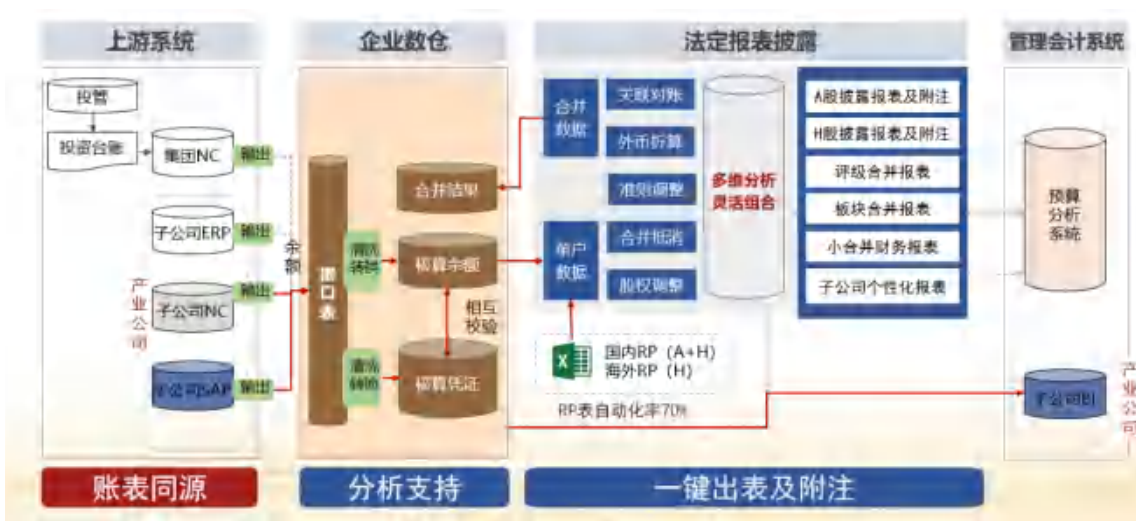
上游系统

企业数仓

法定报表披露

管理会计系统

投管

投资台账

集团NC

输出

子公司ERP

输出

产业公司

子公司NC

输出

子公司SAP

输出

余额

接口表

科目转换

合并结果

科目余额

相互校验

清洗转换

科目凭证

合并数据

关联对账

外币折算

准则调整

单户数据

合并抵消

股权调整

国内RP（A+H）
海外RP（H）

RP表自动化率70%

多维分析灵活组合

A股披露报表及附注

H股披露报表及附注

评级合并报表

板块合并报表

小合并财务报表

子公司个性化报表

预算分析系统

产业公司

子公司BI

账表同源

分析支持

一键出表及附注